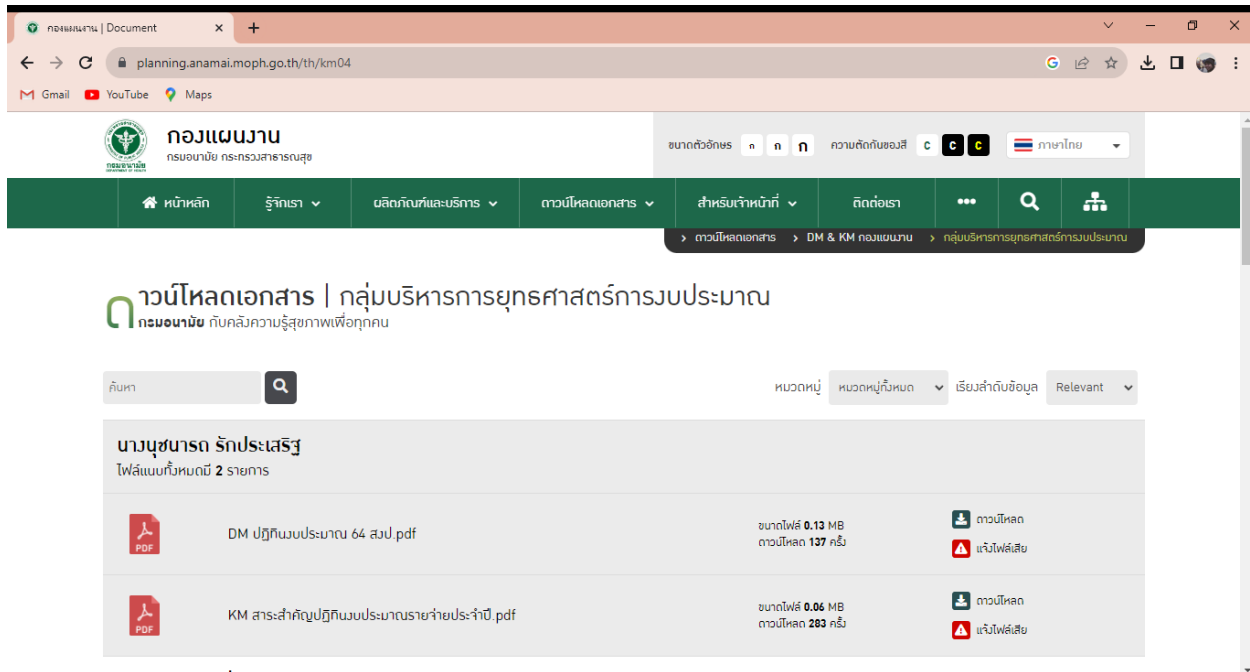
กองแผนงาน | Document

planning.anamai.moph.go.th/th/km04

Gmail YouTube Maps

กองแผนงาน
กรมอนามัย กระทรวงสาธารณสุข

ขนาดตัวอักษร ก ก ก ความตัดกันของสี C C C ภาษาไทย

หน้าหลัก รู้จักเรา ผลิตภัณฑ์และบริการ ดาวน์โหลดเอกสาร สำหรับเจ้าหน้าที่ ติดต่อเรา •••

> ดาวน์โหลดเอกสาร > DM & KM กองแผนงาน > กลุ่มบริหารการยุทธศาสตร์การงบประมาณ

ดาวน์โหลดเอกสาร | กลุ่มบริหารการยุทธศาสตร์การงบประมาณ
กรมอนามัย กับคลังความรู้สุขภาพเพื่อทุกคน

ค้นหา

หมวดหมู่ หมวดหมู่ทั้งหมด เรียงลำดับข้อมูล Relevant

นางนุชนารถ รักประเสริฐ
ไฟล์แนบทั้งหมดมี 2 รายการ

PDF DM ปฏิทินงบประมาณ 64 สงป.pdf ขนาดไฟล์ 0.13 MB ดาวน์โหลด 137 ครั้ง ดาวน์โหลด แจ้งไฟล์เสีย

PDF KM สาระสำคัญปฏิทินงบประมาณรายจ่ายประจำปี.pdf ขนาดไฟล์ 0.06 MB ดาวน์โหลด 283 ครั้ง ดาวน์โหลด แจ้งไฟล์เสีย